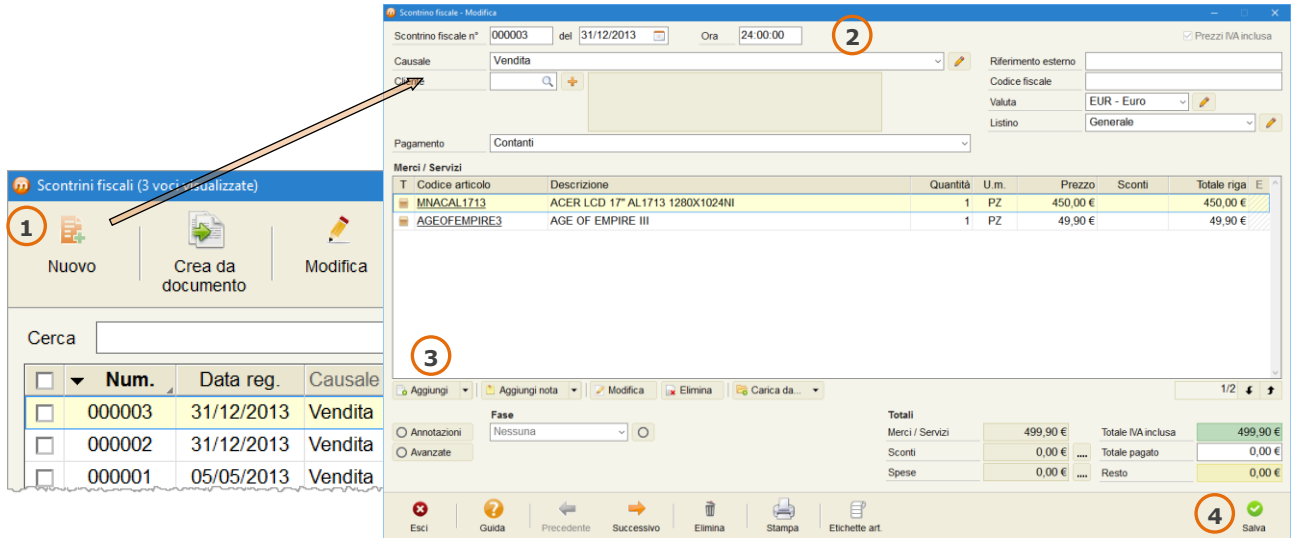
Scontrini fiscali (3 voci visualizzate)

1

Nuovo

Crea da documento

Modifica

Cerca

| | Num. | Data reg. | Causale |
|---|---|---|---|
| | 000003 | 31/12/2013 | Vendita |
| | 000002 | 31/12/2013 | Vendita |
| | 000001 | 05/05/2013 | Vendita |

Scontrino fiscale - Modifica

2

Scontrino fiscale n° 000003 del 31/12/2013 Ora 24:00:00

Prezzi IVA inclusa

Causale Vendita

Cliente

Pagamento Contanti

Riferimento esterno

Codice fiscale

Valuta EUR - Euro

Listino Generale

Merci / Servizi

| T | Codice articolo | Descrizione | Quantità | U.m. | Prezzo | Sconti | Totale riga | E |
|---|---|---|---|---|---|---|---|---|
| | MNACAL1713 | ACER LCD 17" AL1713 1280X1024NI | 1 | PZ | 450,00 € | | 450,00 € | |
| | AGEOFEMPIRE3 | AGE OF EMPIRE III | 1 | PZ | 49,90 € | | 49,90 € | |

3

Aggiungi | Aggiungi nota | Modifica | Elimina | Carica da...

1/2

Annotazioni

Avanzate

Fase

Nessuna

Totali

Merci / Servizi 499,90 €

Sconti 0,00 €

Spese 0,00 €

Totale IVA inclusa 499,90 €

Totale pagato 0,00 €

Resto 0,00 €

Esci | Guida | Precedente | Successivo | Elimina | Stampa | Etichette art.

4

Salva